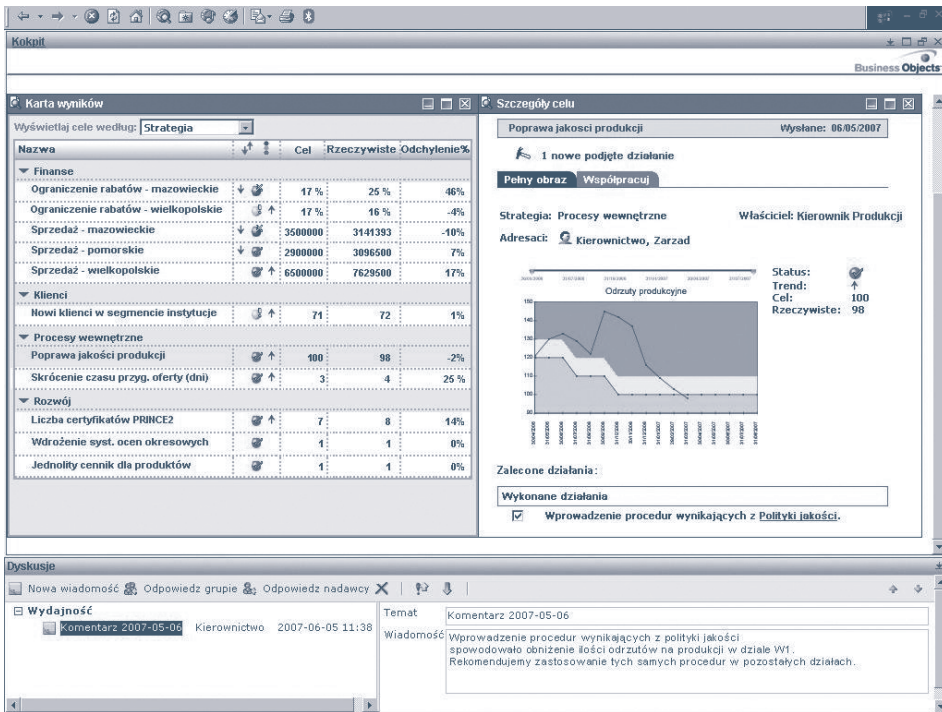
Kokpit

Business Objects

Karta wyników

Wyświetlaj cele według: Strategia

| Nazwa | | Cel | Rzeczywiste | Odchylenie% |
|---|---|---|---|---|
| Finanse | | | | |
| Ograniczenie rabatów - mazowieckie | | 17 % | 25 % | 46% |
| Ograniczenie rabatów - wielkopolskie | | 17 % | 16 % | -4% |
| Sprzedaż - mazowieckie | | 3500000 | 3141393 | -10% |
| Sprzedaż - pomorskie | | 2900000 | 3096500 | 7% |
| Sprzedaż - wielkopolskie | | 6500000 | 7629500 | 17% |
| Klienci | | | | |
| Nowi klienci w segmencie instytucje | | 71 | 72 | 1% |
| Procesy wewnętrzne | | | | |
| Poprawa jakości produkcji | | 100 | 98 | -2% |
| Skrócenie czasu przyg. oferty (dni) | | 3 | 4 | 25 % |
| Rozwój | | | | |
| Liczba certyfikatów PRINCE2 | | 7 | 8 | 14% |
| Wdrożenie syst. ocen okresowych | | 1 | 1 | 0% |
| Jednolity cennik dla produktów | | 1 | 1 | 0% |

Szczegóły celu

Poprawa jakości produkcji Wysłane: 06/05/2007

1 nowe podjęte działanie

Pełny obraz Współpracuj

Strategia: Procesy wewnętrzne Właściciel: Kierownik Produkcji

Adresaci: Kierownictwo, Zarzad

Odrzuty produkcyjne

Status:
Trend:
Cel: 100
Rzeczywiste: 98

Zalecone działania:

Wykonane działania

Wprowadzenie procedur wynikających z Polityki jakości.

Dyskusje

Nowa wiadomość Odpowiedz grupie Odpowiedz nadawcy

Wydajność
Komentarz 2007-05-06 Kierownictwo 2007-06-05 11:38

Temat Komentarz 2007-05-06

Wiadomość Wprowadzenie procedur wynikających z polityki jakości spowodowało obniżenie ilości odrzutów na produkcji w dziale W1. Rekomendujemy zastosowanie tych samych procedur w pozostałych działach.